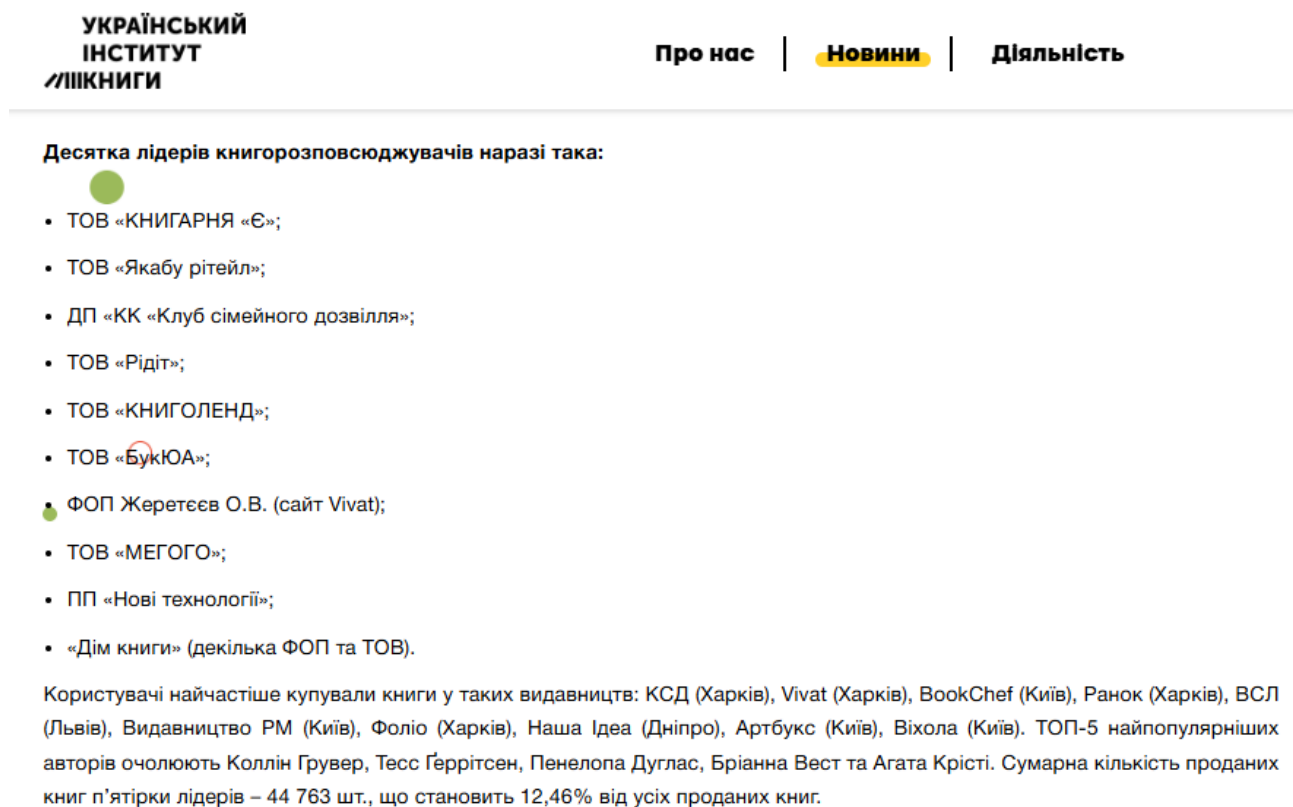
УКРАЇНСЬКИЙ
ІНСТИТУТ
КНИГИ

Про нас | Новини | Діяльність

Десятка лідерів книгорозповсюджувачів наразі така:

- ТОВ «КНИГАРНЯ «Є»;
- ТОВ «Якабу рітейл»;
- ДП «КК «Клуб сімейного дозвілля»;
- ТОВ «Рідіт»;
- ТОВ «КНИГОЛЕНД»;
- ТОВ «БукЮА»;
- ФОП Жеретєєв О.В. (сайт Vivat);
- ТОВ «МЕГОГО»;
- ПП «Нові технології»;
- «Дім книги» (декілька ФОП та ТОВ).

Користувачі найчастіше купували книги у таких видавництв: КСД (Харків), Vivat (Харків), BookChef (Київ), Ранок (Харків), ВСЛ (Львів), Видавництво РМ (Київ), Фоліо (Харків), Наша Ідеа (Дніпро), Артбукс (Київ), Віхола (Київ). ТОП-5 найпопулярніших авторів очолюють Коллін Гувер, Тесс Ґеррітсен, Пенелопа Дуглас, Бріанна Вест та Агата Крісті. Сумарна кількість проданих книг п'ятірки лідерів – 44 763 шт., що становить 12,46% від усіх проданих книг.